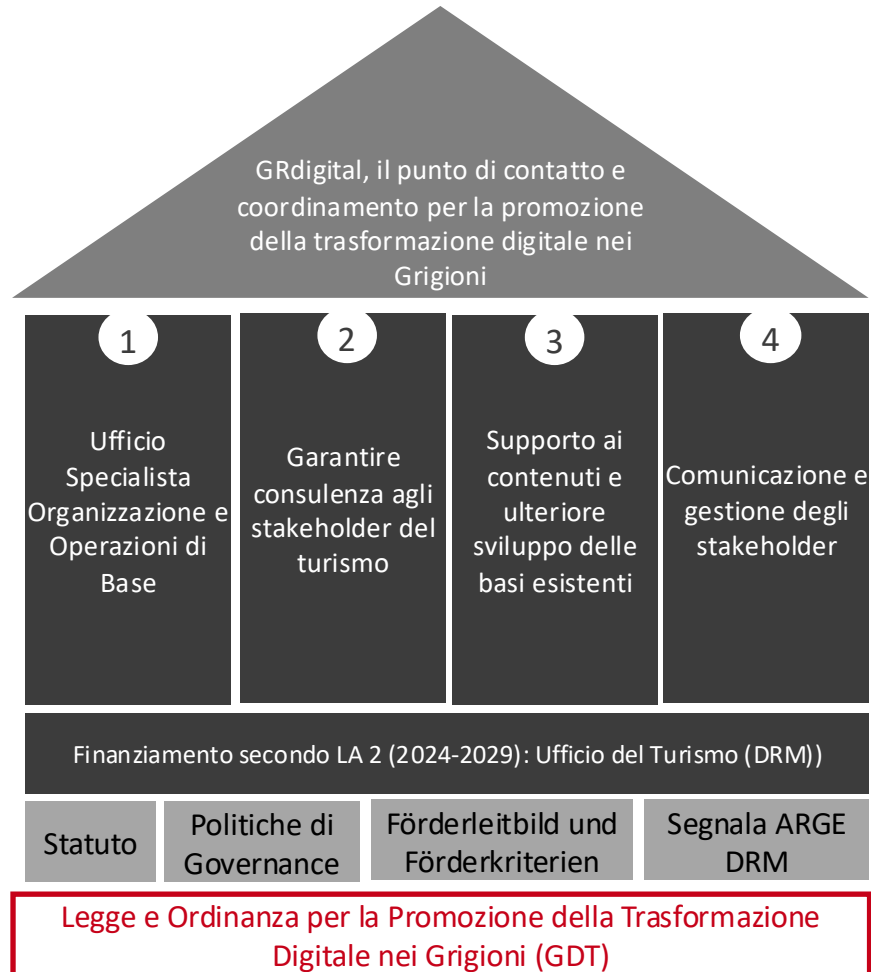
GRdigital, il punto di contatto e coordinamento per la promozione della trasformazione digitale nei Grigioni

1

Ufficio Specialista Organizzazione e Operazioni di Base

2

Garantire consulenza agli stakeholder del turismo

3

Supporto ai contenuti e ulteriore sviluppo delle basi esistenti

4

Comunicazione e gestione degli stakeholder

Finanziamento secondo LA 2 (2024-2029): Ufficio del Turismo (DRM))

Statuto

Politiche di Governance

Förderleitbild und Förderkriterien

Segnala ARGE DRM

Legge e Ordinanza per la Promozione della Trasformazione Digitale nei Grigioni (GDT)